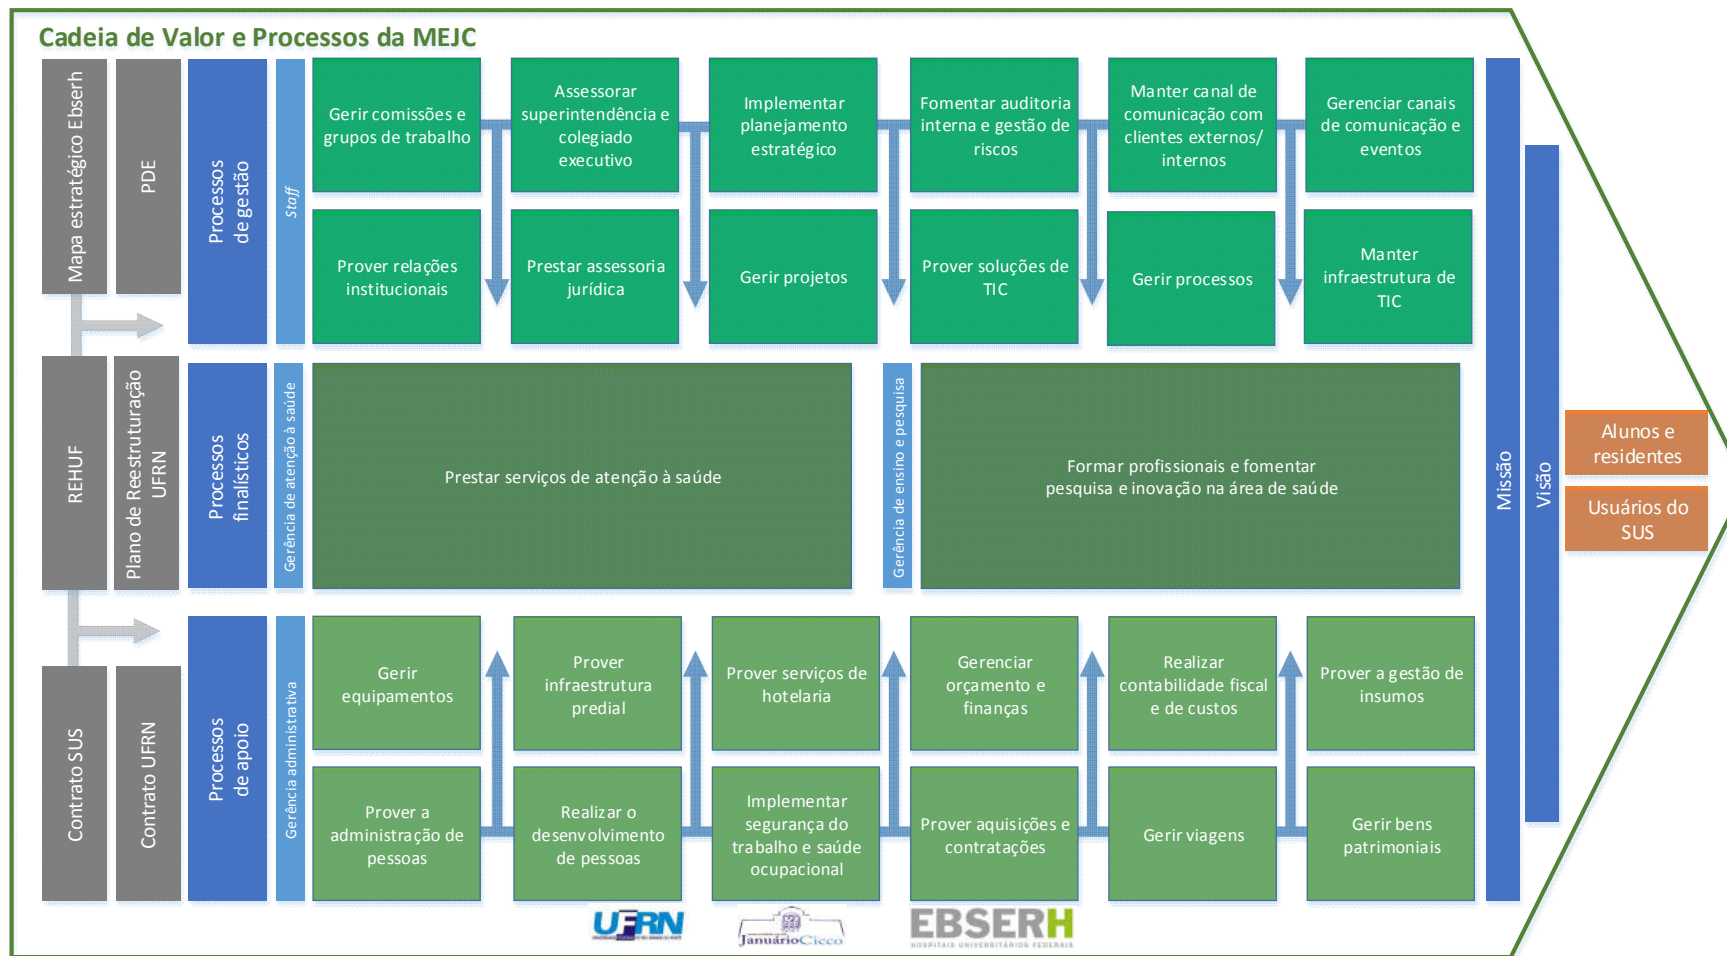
Cadeia de Valor e Processos da MEJC

Mapa estratégico Ebserh

PDE

Processos de gestão

Staff

Gerir comissões e grupos de trabalho

Assessorar superintendência e colegiado executivo

Implementar planejamento estratégico

Fomentar auditoria interna e gestão de riscos

Manter canal de comunicação com clientes externos/ internos

Gerenciar canais de comunicação e eventos

Prover relações institucionais

Prestar assessoria jurídica

Gerir projetos

Prover soluções de TIC

Gerir processos

Manter infraestrutura de TIC

REHUF

Plano de Reestruturação UFRN

Processos finalísticos

Gerência de atenção à saúde

Prestar serviços de atenção à saúde

Gerência de ensino e pesquisa

Formar profissionais e fomentar pesquisa e inovação na área de saúde

Contrato SUS

Contrato UFRN

Processos de apoio

Gerência administrativa

Gerir equipamentos

Prover infraestrutura predial

Prover serviços de hotelaria

Gerenciar orçamento e finanças

Realizar contabilidade fiscal e de custos

Prover a gestão de insumos

Prover a administração de pessoas

Realizar o desenvolvimento de pessoas

Implementar segurança do trabalho e saúde ocupacional

Prover aquisições e contratações

Gerir viagens

Gerir bens patrimoniais

Missão

Visão

Alunos e residentes

Usuários do SUS

UFRN

JanuárioCicco

EBSERH
HOSPITAIS UNIVERSITÁRIOS FEDERAIS